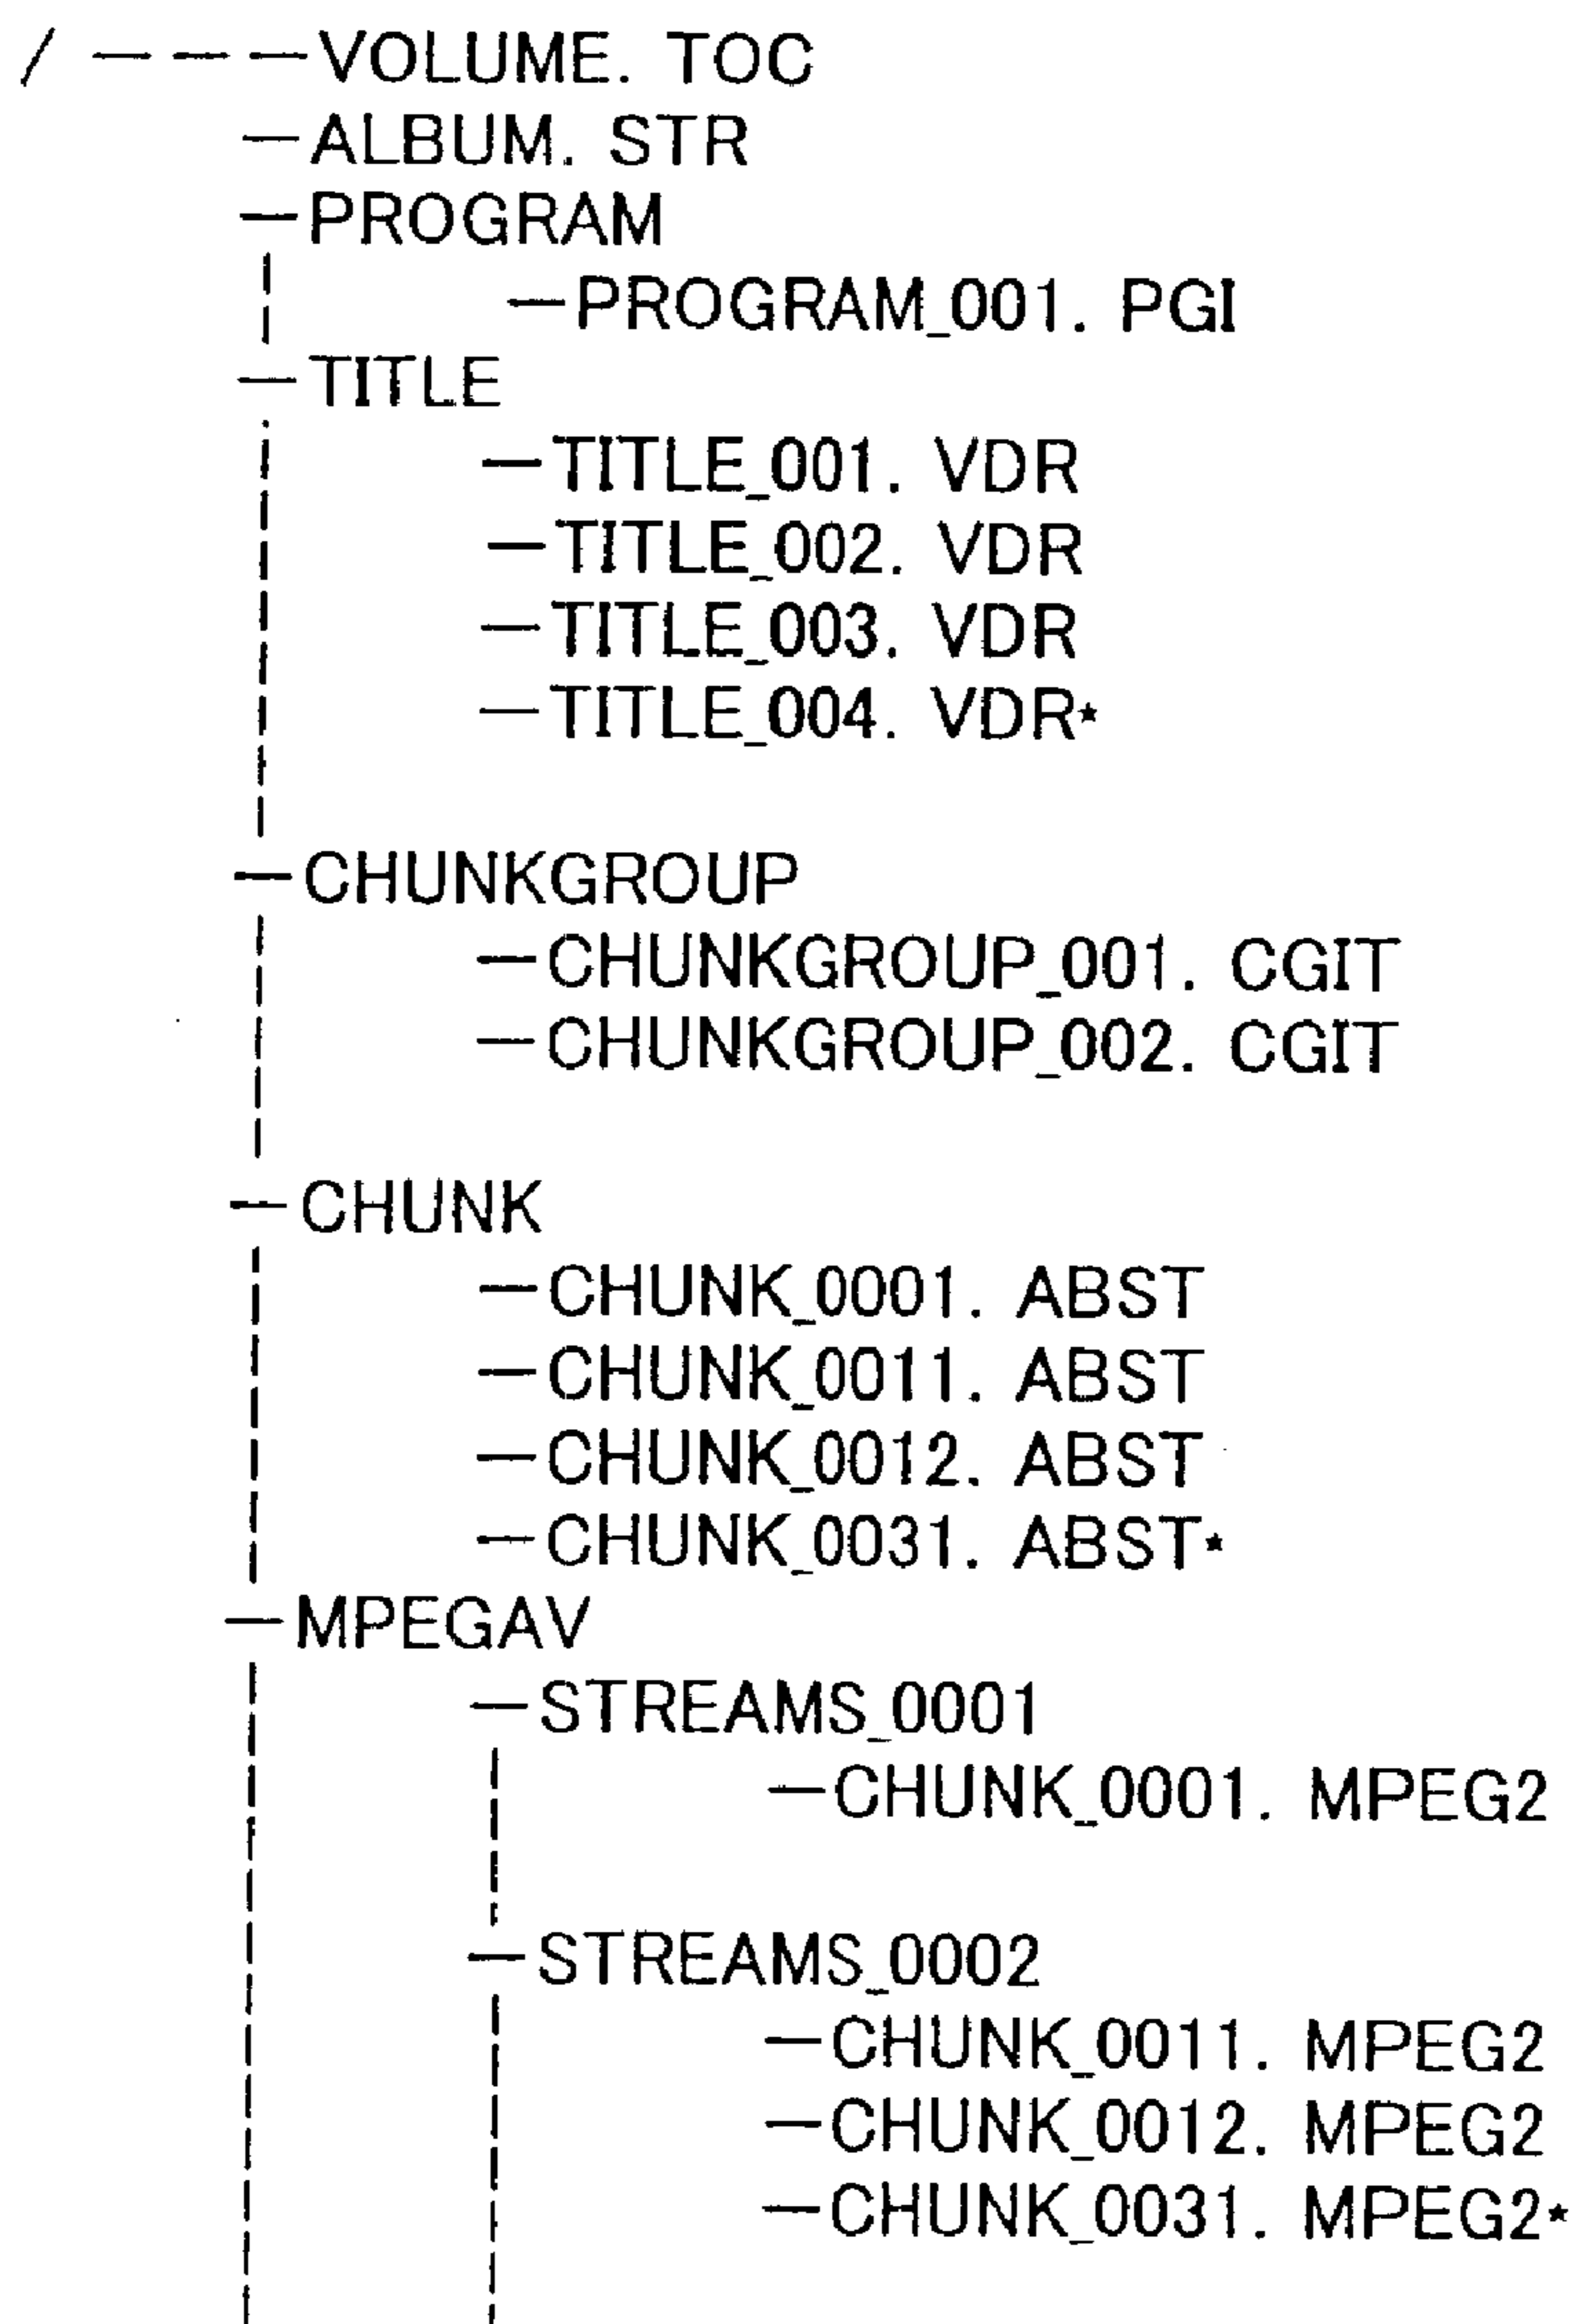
/ ---VOLUME. TOC
—ALBUM. STR
—PROGRAM
—PROGRAM_001. PGI
—TITLE
—TITLE_001. VDR
—TITLE_002. VDR
—TITLE_003. VDR
—TITLE_004. VDR*
—CHUNKGROUP
—CHUNKGROUP_001. CGIT
—CHUNKGROUP_002. CGIT
—CHUNK
—CHUNK_0001. ABST
—CHUNK_0011. ABST
—CHUNK_0012. ABST
—CHUNK_0031. ABST*
—MPEGAV
—STREAMS_0001
—CHUNK_0001. MPEG2
—STREAMS_0002
—CHUNK_0011. MPEG2
—CHUNK_0012. MPEG2
—CHUNK_0031. MPEG2*